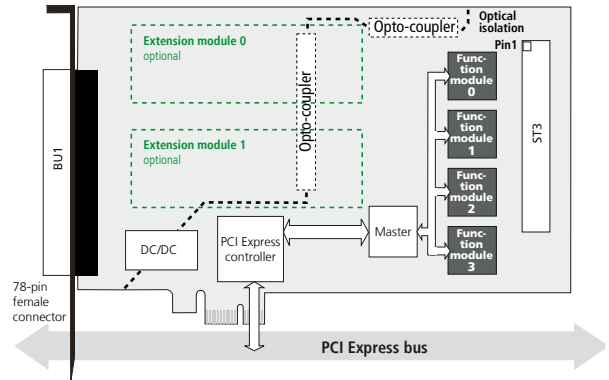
Opto-coupler

Optical isolation

Extension module 0
optional

Opto-coupler

Pin1

Function module 0

Function module 1

Function module 2

Function module 3

ST3

BU1

Extension module 1
optional

DC/DC

PCI Express controller

Master

78-pin female connector

PCI Express bus